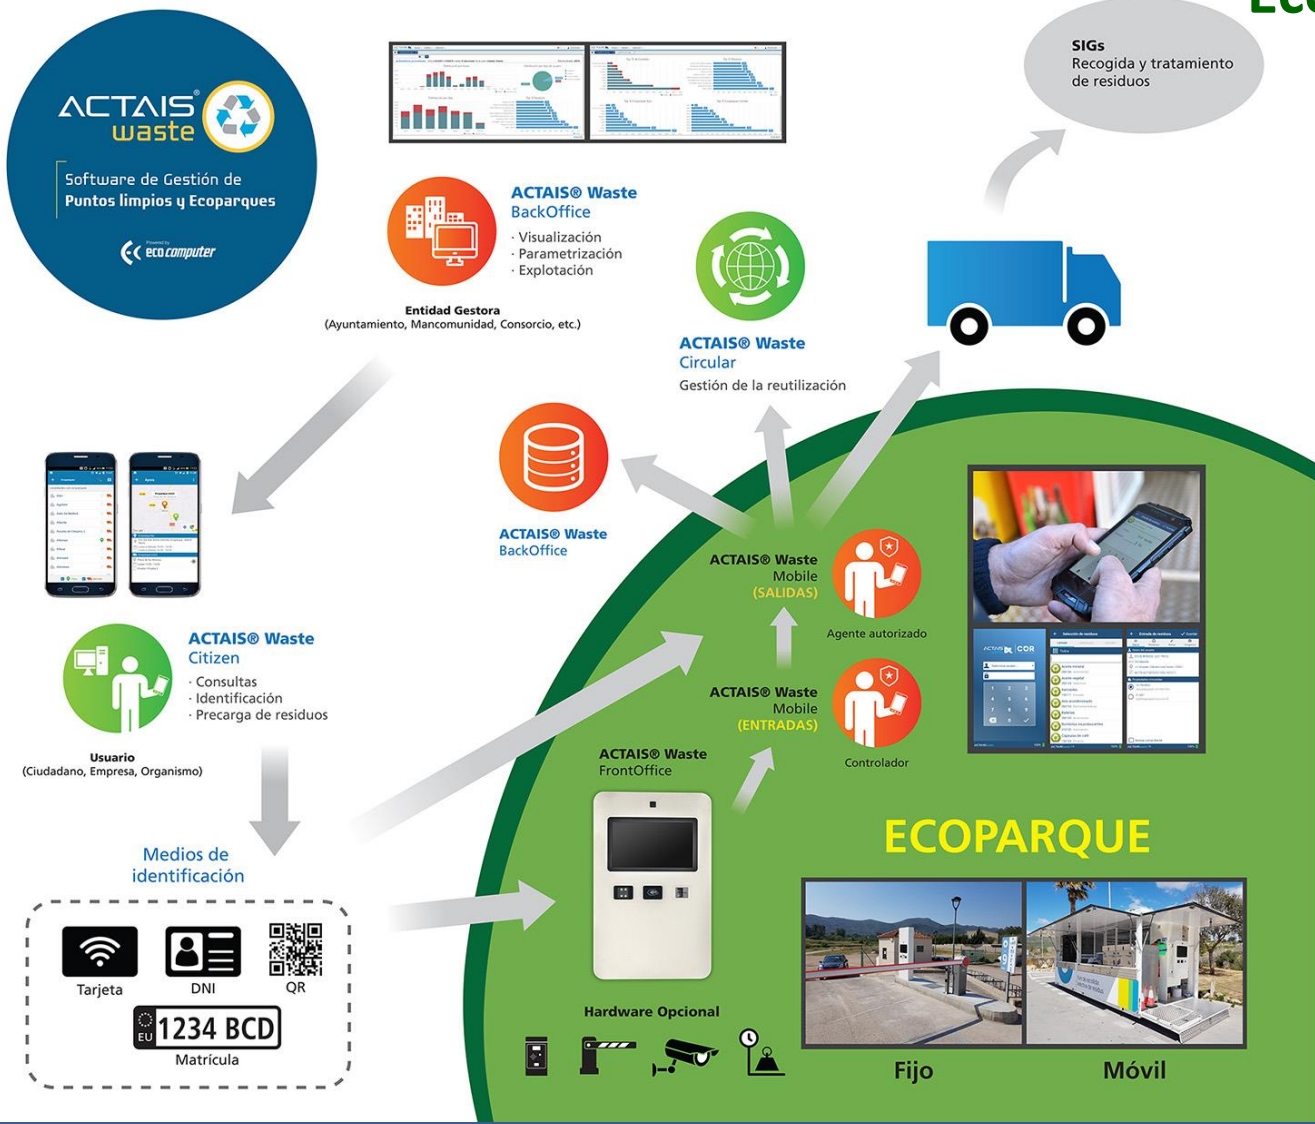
ACTAIS® waste
Software de Gestión de Puntos limpios y Ecoparques
Powered by eco computer

ACTAIS® Waste
BackOffice
· Visualización
· Parametrización
· Explotación

Entidad Gestora
(Ayuntamiento, Mancomunidad, Consorcio, etc.)

SIGs
Recogida y tratamiento de residuos

ACTAIS® Waste
Circular
Gestión de la reutilización

ACTAIS® Waste
BackOffice

ACTAIS® Waste
Citizen
· Consultas
· Identificación
· Precarga de residuos

Usuario
(Ciudadano, Empresa, Organismo)

ACTAIS® Waste
Mobile
(SALIDAS)
Agente autorizado

ACTAIS® Waste
Mobile
(ENTRADAS)
Controlador

ACTAIS® Waste
FrontOffice

Medios de identificación

Tarjeta
DNI
QR
EU 1234 BCD
Matrícula

Hardware Opcional

ECOPARQUE

Fijo
Móvil